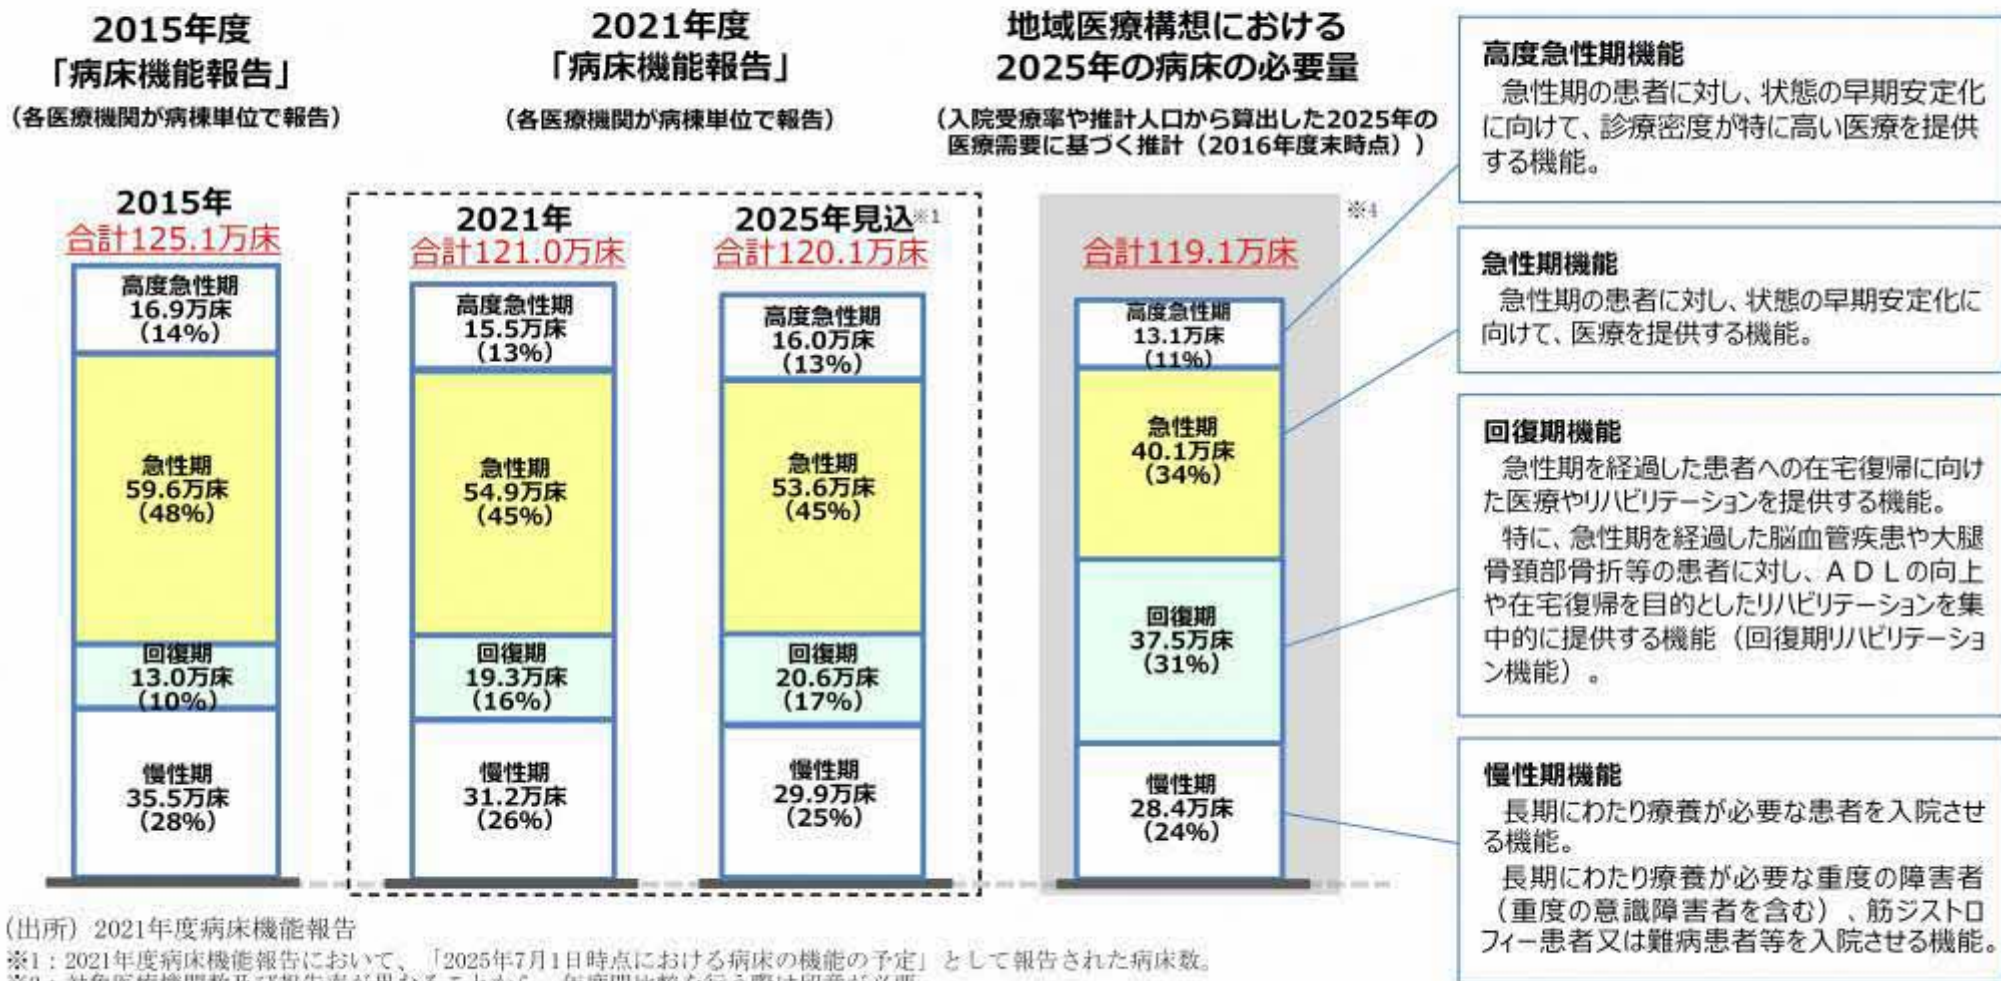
2015年度
「病床機能報告」
（各医療機関が病棟単位で報告）

2021年度
「病床機能報告」
（各医療機関が病棟単位で報告）

地域医療構想における
2025年の病床の必要量
（入院受療率や推計人口から算出した2025年の医療需要に基づく推計（2016年度末時点））

2015年
合計125.1万床

高度急性期
16.9万床
（14%）

急性期
59.6万床
（48%）

回復期
13.0万床
（10%）

慢性期
35.5万床
（28%）

2021年
合計121.0万床

高度急性期
15.5万床
（13%）

急性期
54.9万床
（45%）

回復期
19.3万床
（16%）

慢性期
31.2万床
（26%）

2025年見込※1
合計120.1万床

高度急性期
16.0万床
（13%）

急性期
53.6万床
（45%）

回復期
20.6万床
（17%）

慢性期
29.9万床
（25%）

※1

合計119.1万床

高度急性期
13.1万床
（11%）

急性期
40.1万床
（34%）

回復期
37.5万床
（31%）

慢性期
28.4万床
（24%）

高度急性期機能
急性期の患者に対し、状態の早期安定化に向けて、診療密度が特に高い医療を提供する機能。

急性期機能
急性期の患者に対し、状態の早期安定化に向けて、医療を提供する機能。

回復期機能
急性期を経過した患者への在宅復帰に向けた医療やリハビリテーションを提供する機能。
特に、急性期を経過した脳血管疾患や大腿骨頚部骨折等の患者に対し、ＡＤＬの向上や在宅復帰を目的としたリハビリテーションを集中的に提供する機能（回復期リハビリテーション機能）。

慢性期機能
長期にわたり療養が必要な患者を入院させる機能。
長期にわたり療養が必要な重度の障害者（重度の意識障害者を含む）、筋ジストロフィー患者又は難病患者等を入院させる機能。

（出所）2021年度病床機能報告
※1：2021年度病床機能報告において、「2025年7月1日時点における病床の機能の予定」として報告された病床数。
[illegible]